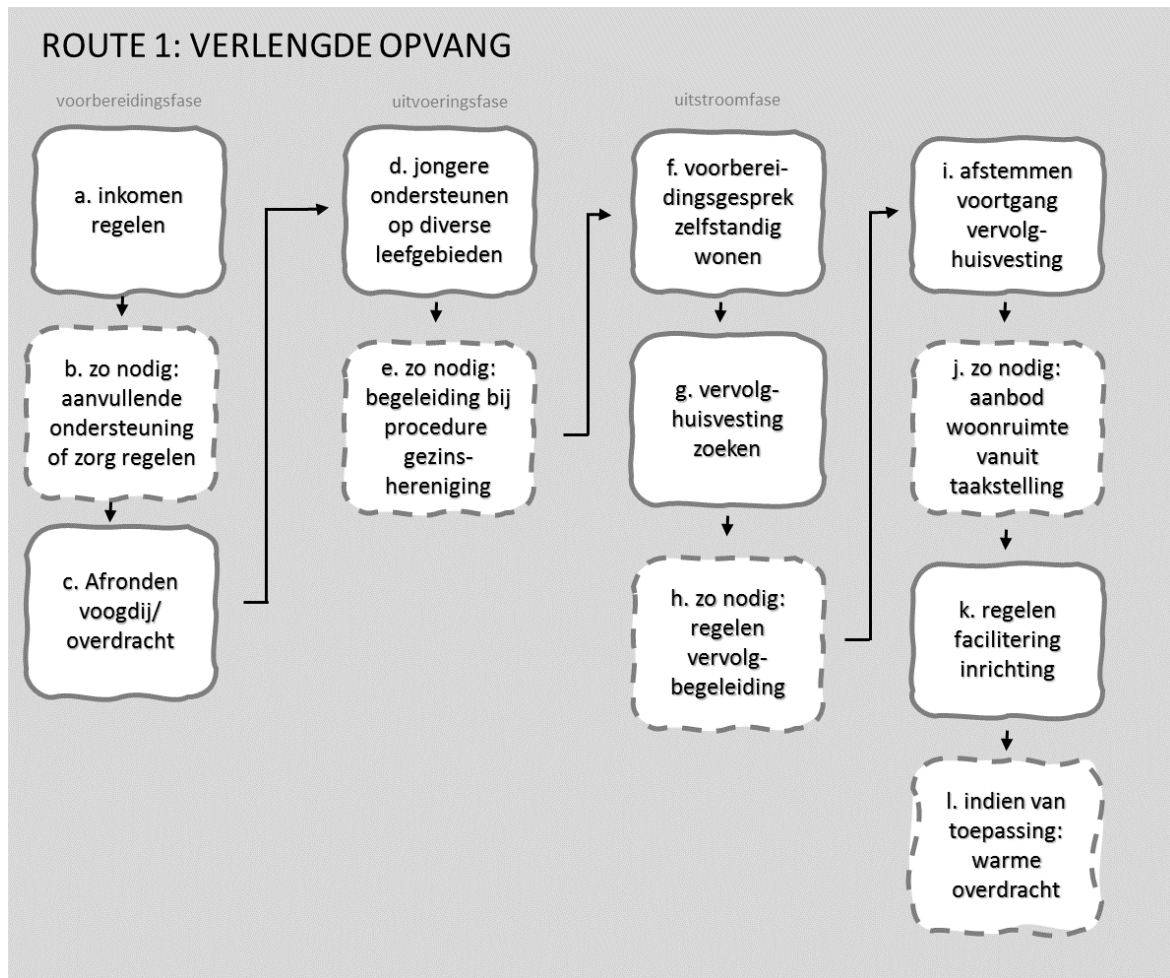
ROUTE 1: VERLENGDE OPVANG

voorbereidingsfase

a. inkomen regelen

b. zo nodig: aanvullende ondersteuning of zorg regelen

c. Afronden voogdij/ overdracht

uitvoeringsfase

d. jongere ondersteunen op diverse leefgebieden

e. zo nodig: begeleiding bij procedure gezinshereniging

uitstroomfase

f. voorbereidingsgesprek zelfstandig wonen

g. vervolghuisvesting zoeken

h. zo nodig: regelen vervolgbegeleiding

i. afstemmen voortgang vervolghuisvesting

j. zo nodig: aanbod woonruimte vanuit taakstelling

k. regelen facilitering inrichting

l. indien van toepassing: warme overdracht